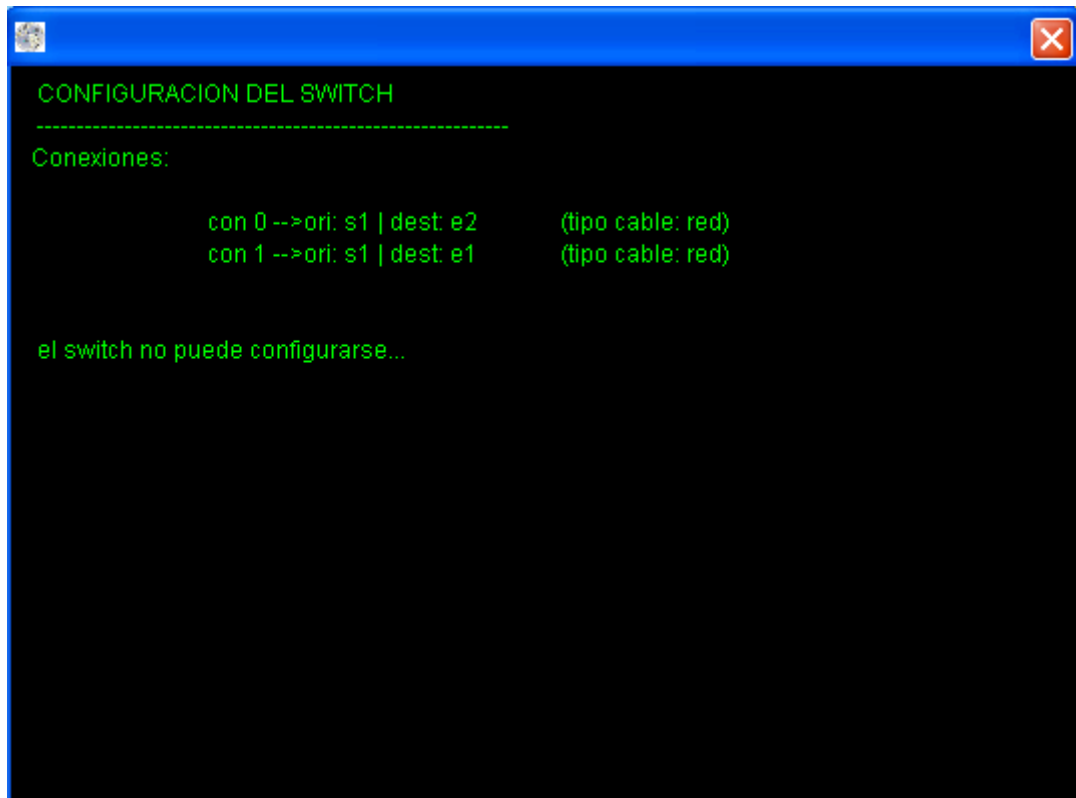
CONFIGURACION DEL SWITCH

--------------------------------------------------------

Conexiones:

con 0 -->ori: s1 | dest: e2 (tipo cable: red)
con 1 -->ori: s1 | dest: e1 (tipo cable: red)

el switch no puede configurarse...